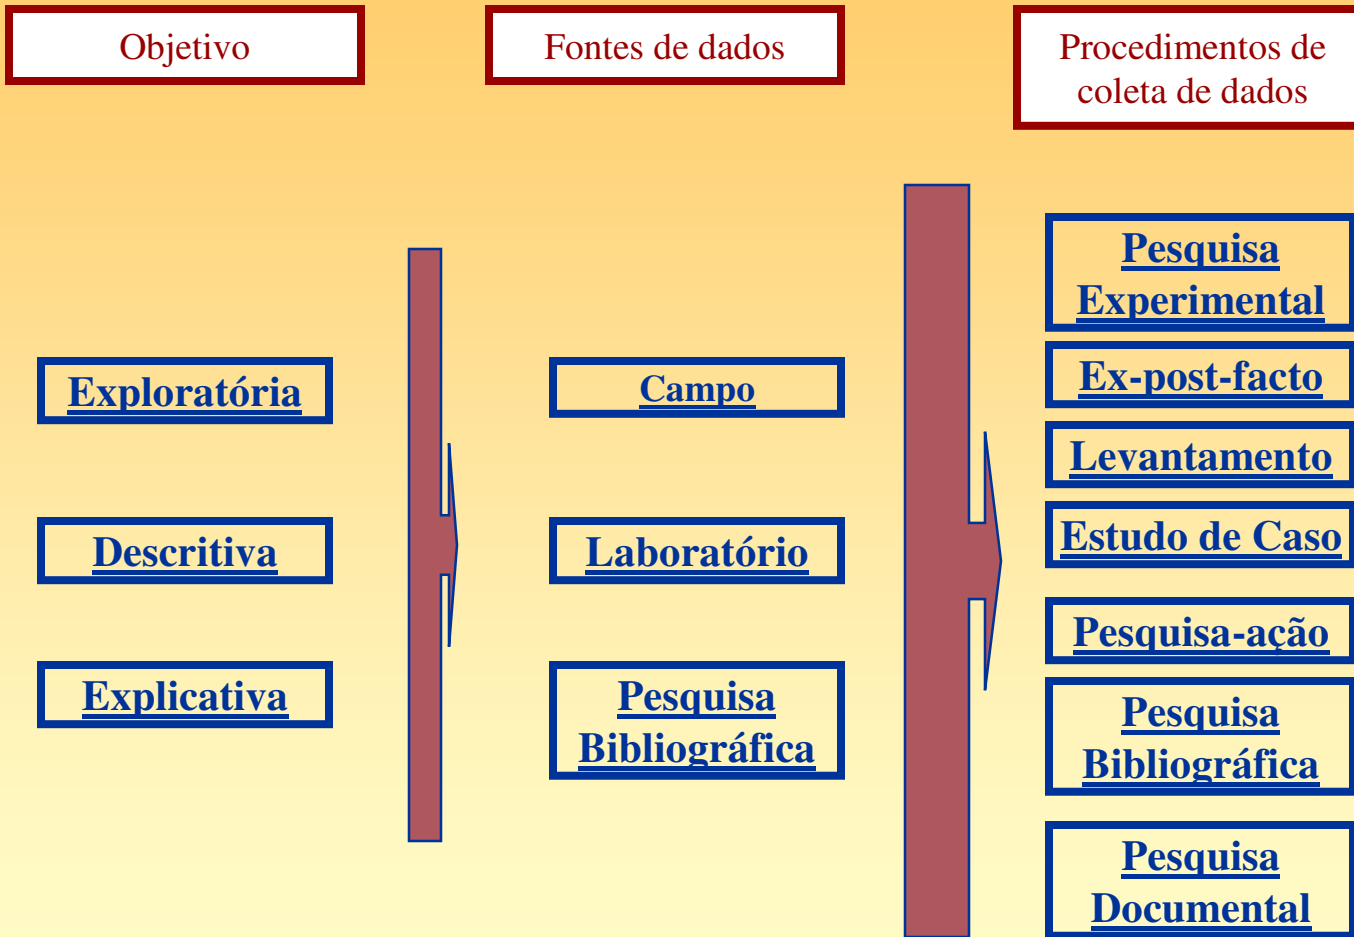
Objetivo

Fontes de dados

Procedimentos de coleta de dados

Exploratória

Descritiva

Explicativa

Campo

Laboratório

Pesquisa Bibliográfica

Pesquisa Experimental

Ex-post-facto

Levantamento

Estudo de Caso

Pesquisa-ação

Pesquisa Bibliográfica

Pesquisa Documental